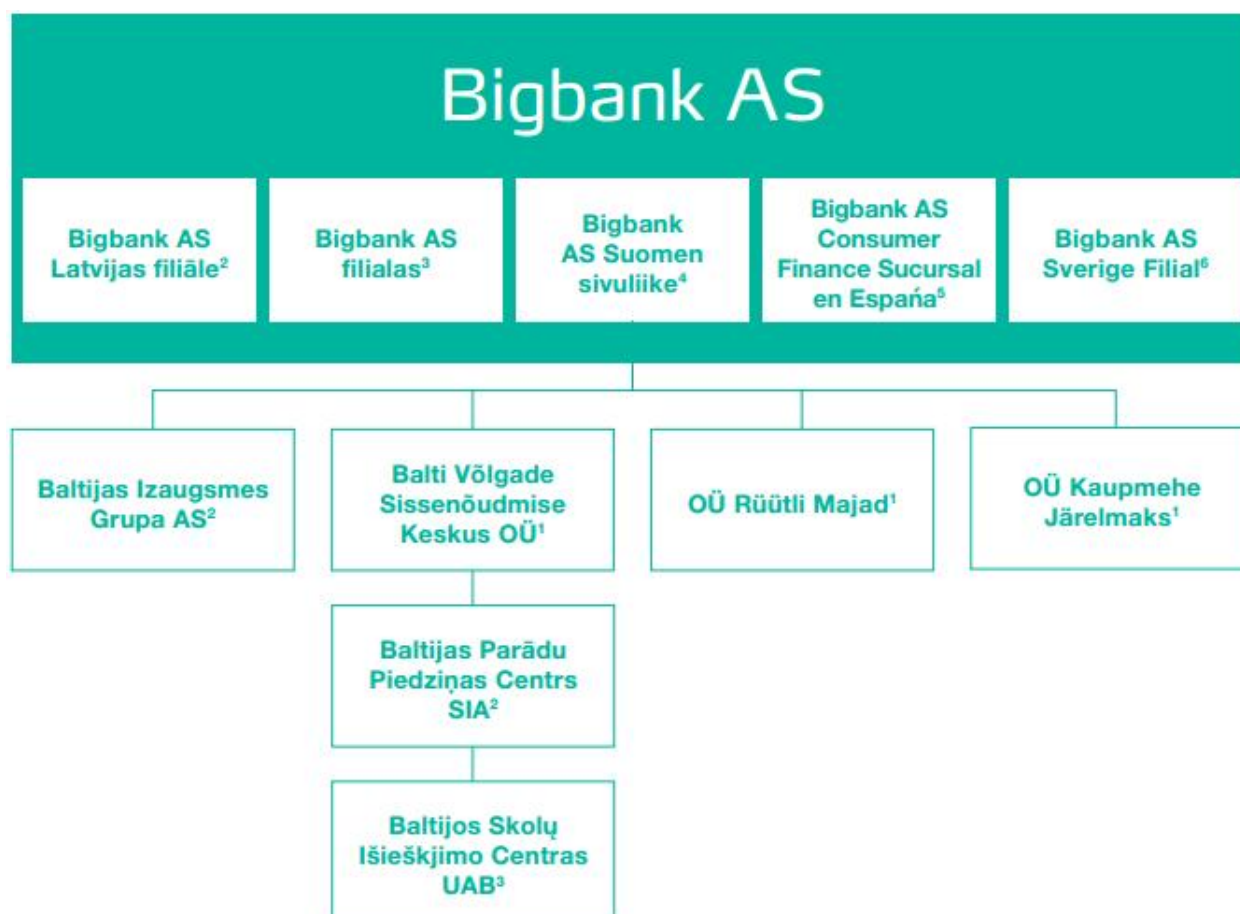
Bigbank AS

Bigbank AS Latvijas filiāle$^2$

Bigbank AS filialas$^3$

Bigbank AS Suomen sivuliike$^4$

Bigbank AS Consumer Finance Sucursal en Espańa$^5$

Bigbank AS Sverige Filial$^6$

Baltijas Izaugsmes Grupa AS$^2$

Balti Võlgade Sissenõudmise Keskus OÜ$^1$

OÜ Rüütli Majad$^1$

OÜ Kaupmehe Järelmaks$^1$

Baltijas Parādu Piedziņas Centrs SIA$^2$

Baltijos Skolų Išieškjimo Centras UAB$^3$